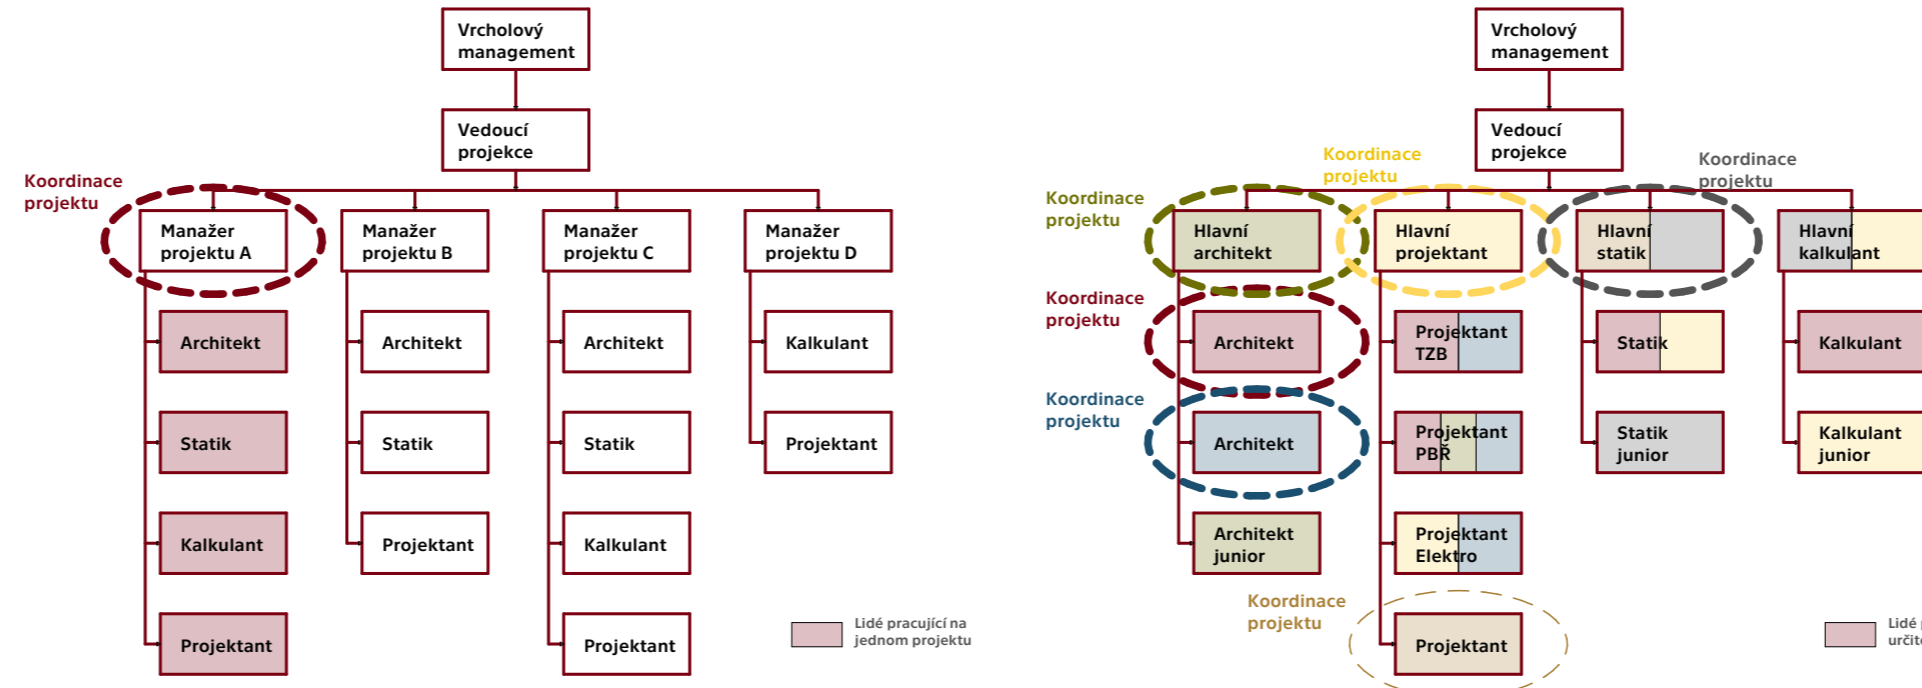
Vrcholový management

Vedoucí projekce

Koordinace projektu

Manažer projektu A

Manažer projektu B

Manažer projektu C

Manažer projektu D

Architekt

Statik

Kalkulant

Projektant

Architekt

Statik

Projektant

Architekt

Statik

Kalkulant

Projektant

Kalkulant

Projektant

Lidé pracující na jednom projektu

Vrcholový management

Vedoucí projekce

Koordinace projektu

Koordinace projektu

Koordinace projektu

Hlavní architekt

Hlavní projektant

Hlavní statik

Hlavní kalkulant

Koordinace projektu

Architekt

Projektant TZB

Statik

Kalkulant

Koordinace projektu

Architekt

Projektant PBŘ

Statik junior

Kalkulant junior

Architekt junior

Projektant Elektro

Koordinace projektu

Projektant

Lidé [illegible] určit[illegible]